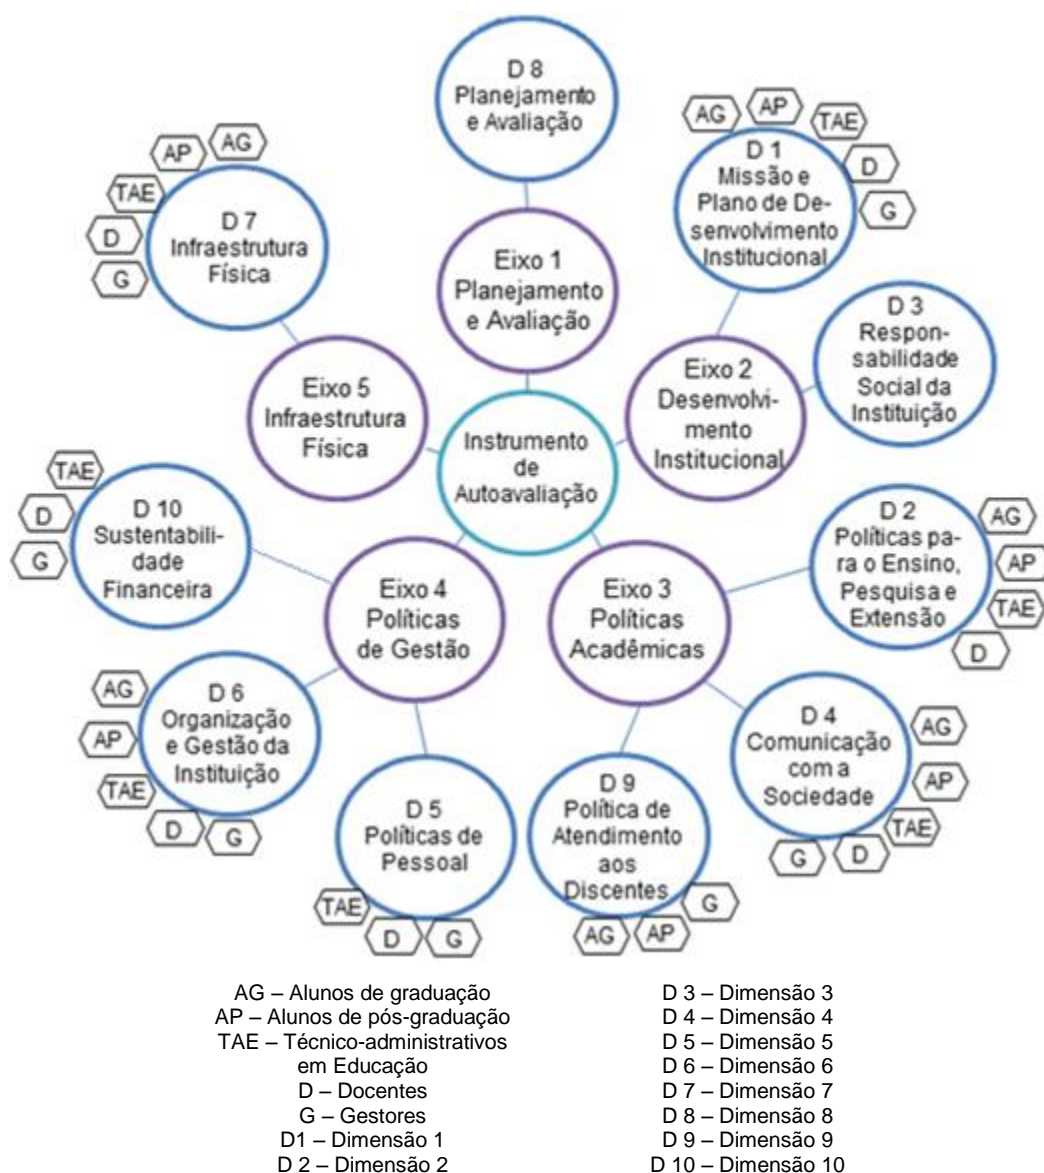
D 8
Planejamento e Avaliação

AG AP TAE D G
D 1
Missão e Plano de Desenvolvimento Institucional

AP AG TAE D G
D 7
Infraestrutura Física

Eixo 1
Planejamento e Avaliação

D 3
Responsabilidade Social da Instituição

Eixo 5
Infraestrutura Física

Eixo 2
Desenvolvimento Institucional

Instrumento de Autoavaliação

TAE D G
D 10
Sustentabilidade Financeira

D 2
Políticas para o Ensino, Pesquisa e Extensão
AG AP TAE D

Eixo 4
Políticas de Gestão

Eixo 3
Políticas Acadêmicas

AG AP TAE D G
D 6
Organização e Gestão da Instituição

D 4
Comunicação com a Sociedade
AG AP TAE G D

D 5
Políticas de Pessoal
TAE D G

D 9
Política de Atendimento aos Discentes
G AG AP

AG – Alunos de graduação
AP – Alunos de pós-graduação
TAE – Técnico-administrativos em Educação
D – Docentes
G – Gestores
D1 – Dimensão 1
D 2 – Dimensão 2

D 3 – Dimensão 3
D 4 – Dimensão 4
D 5 – Dimensão 5
D 6 – Dimensão 6
D 7 – Dimensão 7
D 8 – Dimensão 8
D 9 – Dimensão 9
D 10 – Dimensão 10